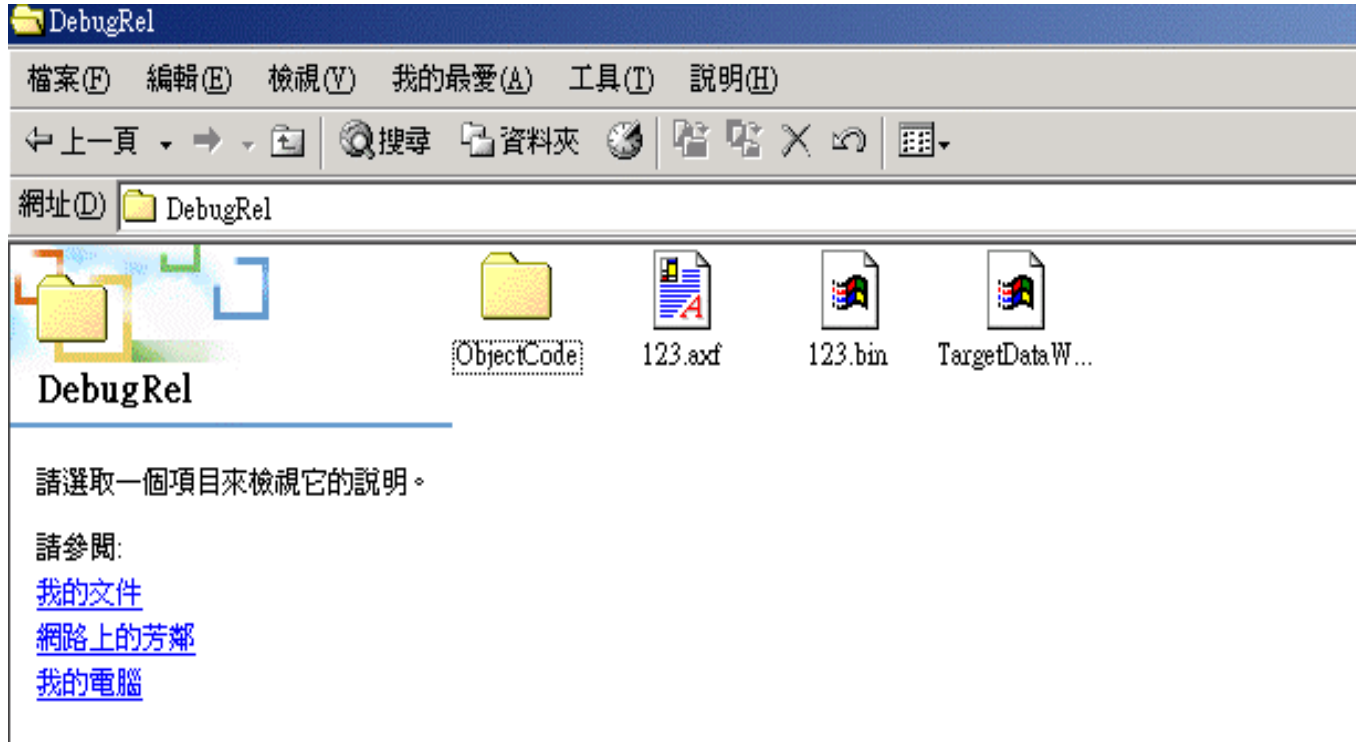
DebugRel

檔案(F) 編輯(E) 檢視(V) 我的最愛(A) 工具(T) 說明(H)

上一頁 搜尋 資料夾

網址(D) DebugRel

DebugRel

ObjectCode 123.axf 123.bin TargetDataW...

請選取一個項目來檢視它的說明。

請參閱:
我的文件
網路上的芳鄰
我的電腦